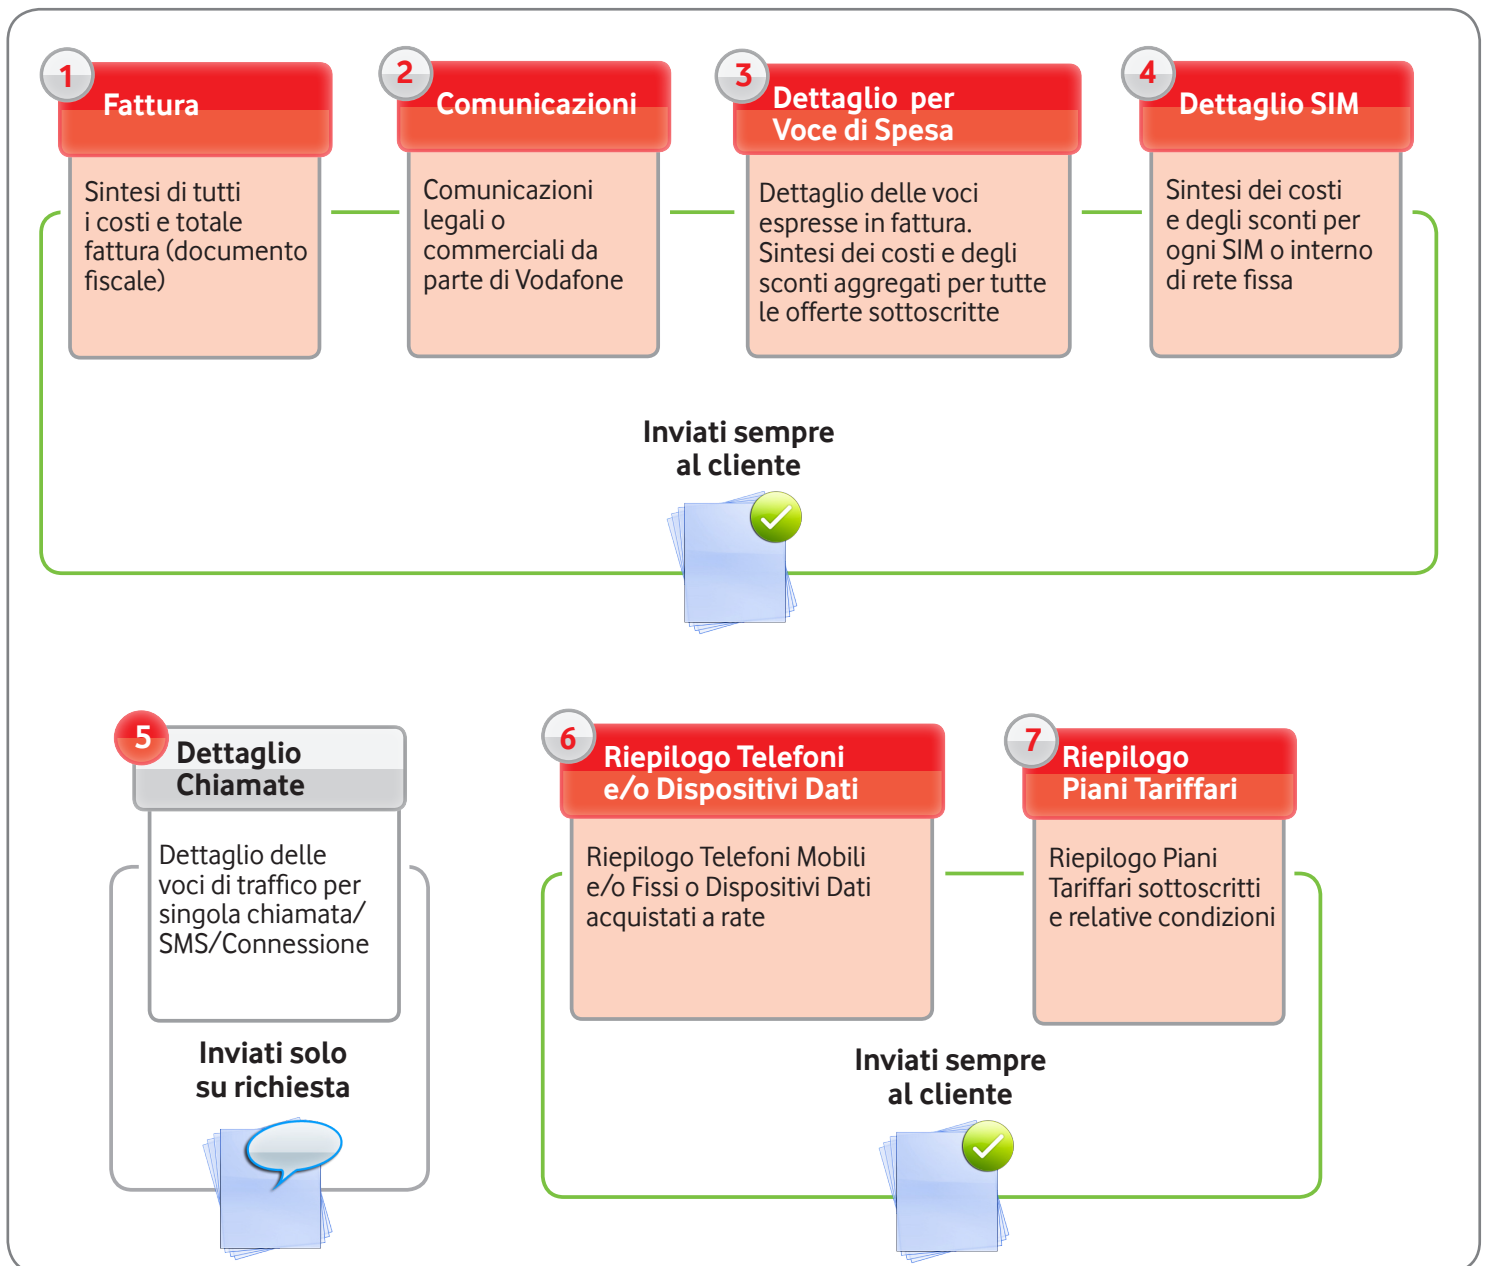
1 Fattura

Sintesi di tutti i costi e totale fattura (documento fiscale)

2 Comunicazioni

Comunicazioni legali o commerciali da parte di Vodafone

3 Dettaglio per Voce di Spesa

Dettaglio delle voci espresse in fattura. Sintesi dei costi e degli sconti aggregati per tutte le offerte sottoscritte

4 Dettaglio SIM

Sintesi dei costi e degli sconti per ogni SIM o interno di rete fissa

Inviati sempre al cliente

5 Dettaglio Chiamate

Dettaglio delle voci di traffico per singola chiamata/ SMS/Connessione

Inviati solo su richiesta

6 Riepilogo Telefoni e/o Dispositivi Dati

Riepilogo Telefoni Mobili e/o Fissi o Dispositivi Dati acquistati a rate

7 Riepilogo Piani Tariffari

Riepilogo Piani Tariffari sottoscritti e relative condizioni

Inviati sempre al cliente